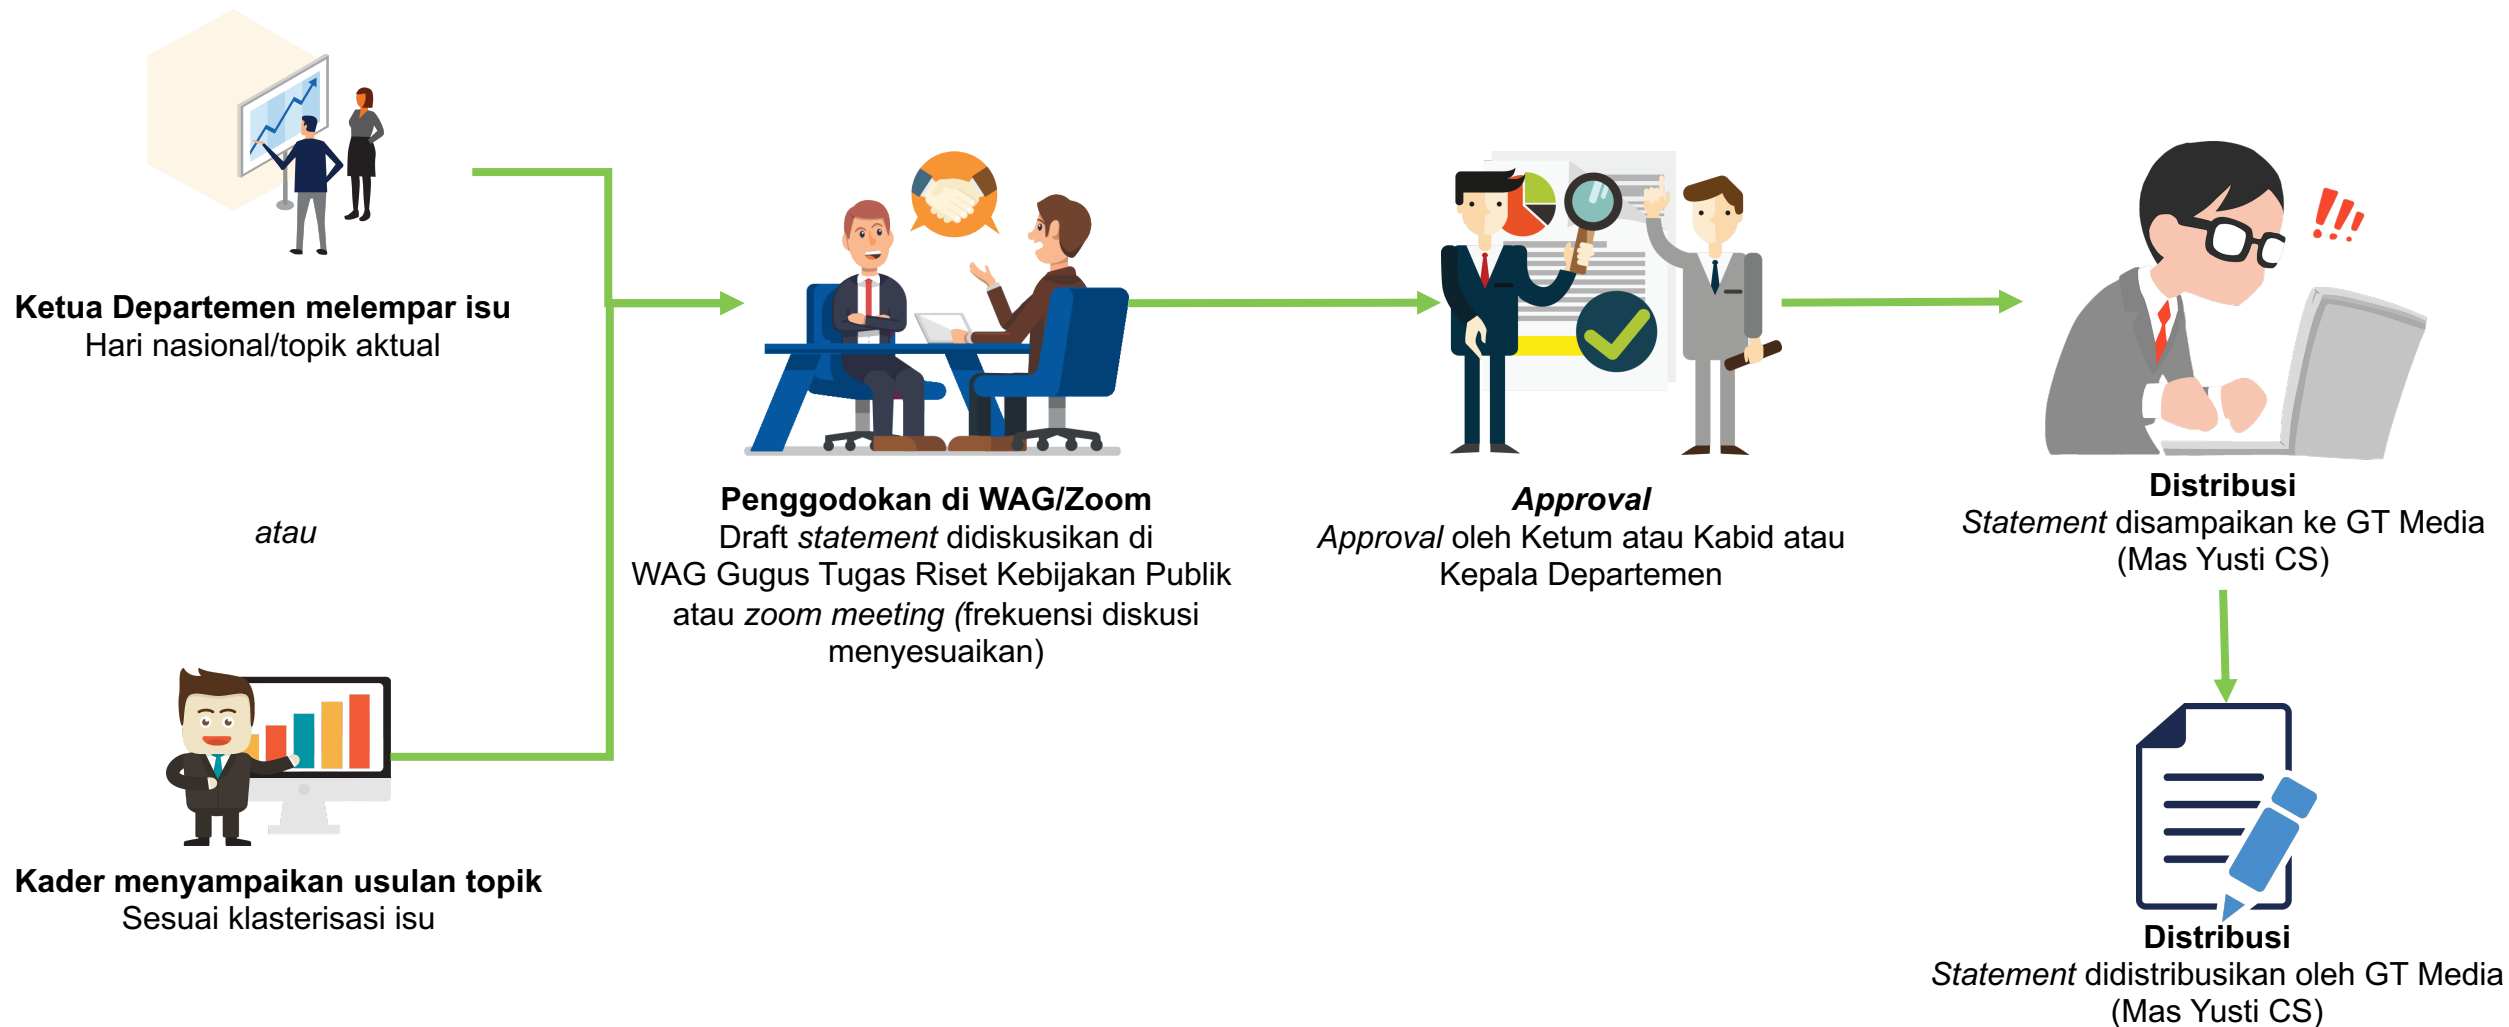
**Ketua Departemen melempar isu**
Hari nasional/topik aktual

*atau*

**Kader menyampaikan usulan topik**
Sesuai klasterisasi isu

**Penggodokan di WAG/Zoom**
Draft *statement* didiskusikan di WAG Gugus Tugas Riset Kebijakan Publik atau *zoom meeting* (frekuensi diskusi menyesuaikan)

***Approval***
*Approval* oleh Ketum atau Kabid atau Kepala Departemen

**Distribusi**
*Statement* disampaikan ke GT Media (Mas Yusti CS)

**Distribusi**
*Statement* didistribusikan oleh GT Media (Mas Yusti CS)